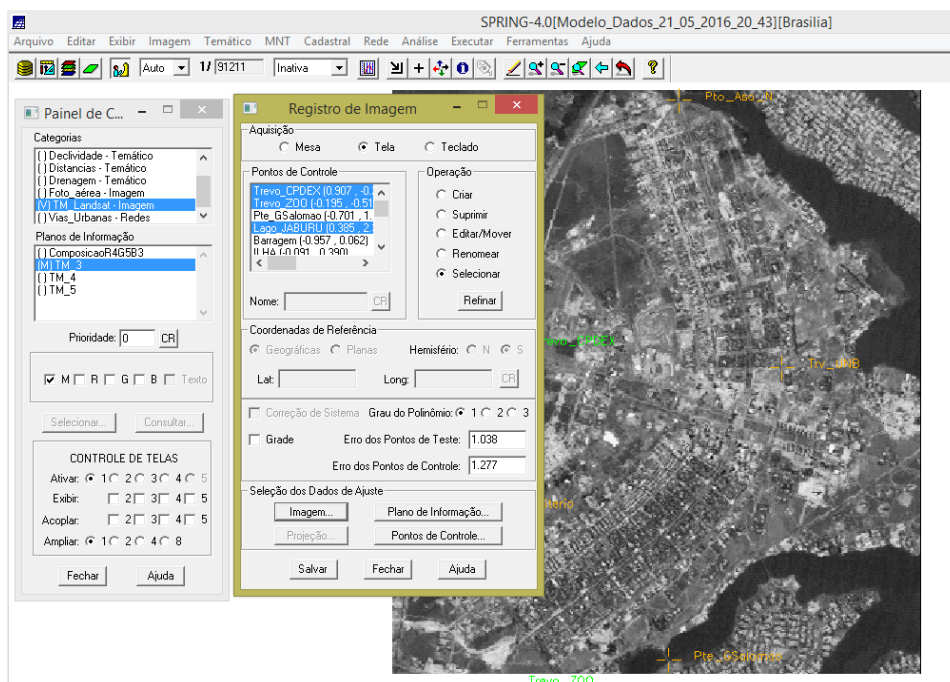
SPRING-4.0[Modelo_Dados_21_05_2016_20_43][Brasilia]

Arquivo Editar Exibir Imagem Temático MNT Cadastral Rede Análise Executar Ferramentas Ajuda

Auto 1/ 91211 Inativa

Painel de C...

Categorias
( ) Declividade - Temático
( ) Distancias - Temático
( ) Drenagem - Temático
( ) Foto_aérea - Imagem
(V) TM_Landsat - Imagem
( ) Vias_Urbanas - Redes

Planos de Informação
( ) ComposicaoR4G5B3
(M) TM_3
( ) TM_4
( ) TM_5

Prioridade: 0 CR

M R G B Texto

Selecionar... Consultar...

CONTROLE DE TELAS
Ativar: 1 2 3 4 5
Exibir: 1 2 3 4 5
Acoplar: 1 2 3 4 5
Ampliar: 1 2 4 8

Fechar Ajuda

Registro de Imagem

Aquisição
Mesa Tela Teclado

Pontos de Controle
Trevo_CPDEX (0.907 , -0.
Trevo_ZOO (-0.195 , -0.51
Pte_GSalomao (-0.701 , 1.
Lago_JABURU (0.385 , 2.
Barragem (-0.957 , 0.062)
ILHA (-0.091 , 0.390)

Operação
Criar
Suprimir
Editar/Mover
Renomear
Selecionar

Refinar

Nome: CR

Coordenadas de Referência
Geográficas Planas Hemisfério: N S

Lat: Long: CR

Correção de Sistema Grau do Polinômio: 1 2 3

Grade Erro dos Pontos de Teste: 1.038

Erro dos Pontos de Controle: 1.277

Seleção dos Dados de Ajuste
Imagem... Plano de Informação...
Projeção... Pontos de Controle...

Salvar Fechar Ajuda

Pto_Aso_N
Trevo_CPDEX
Trv_UNB
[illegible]lomao
Pte_GSalomao
Trevo_ZOO